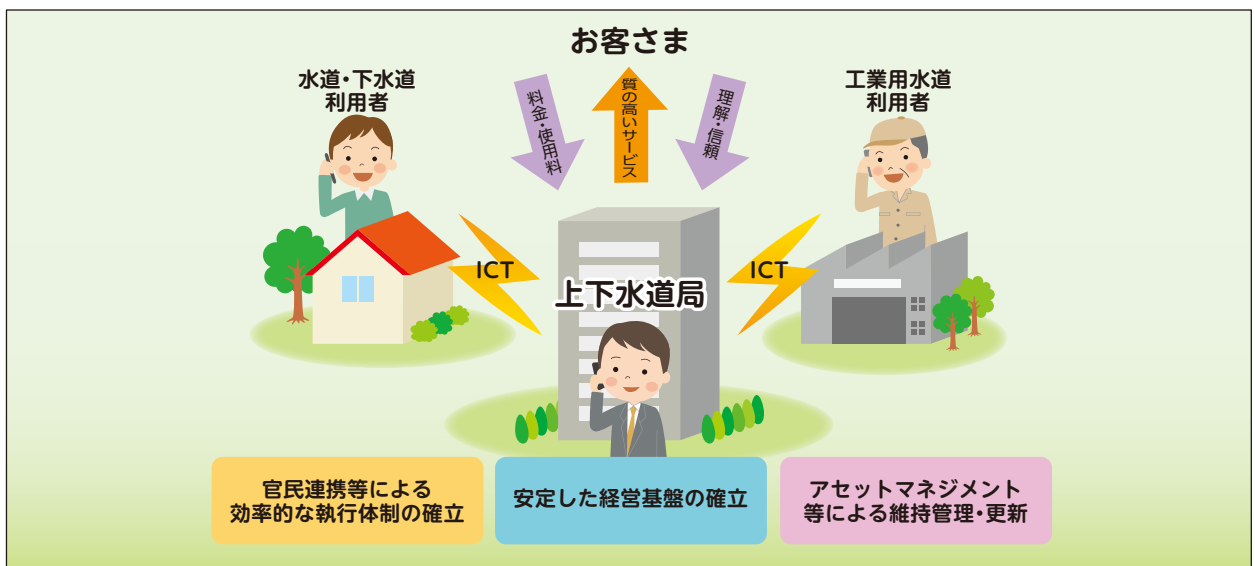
お客さま

水道・下水道
利用者

料金・使用料

質の高いサービス

理解・信頼

工業用水道
利用者

ICT

ICT

上下水道局

官民連携等による
効率的な執行体制の確立

安定した経営基盤の確立

アセットマネジメント
等による維持管理・更新